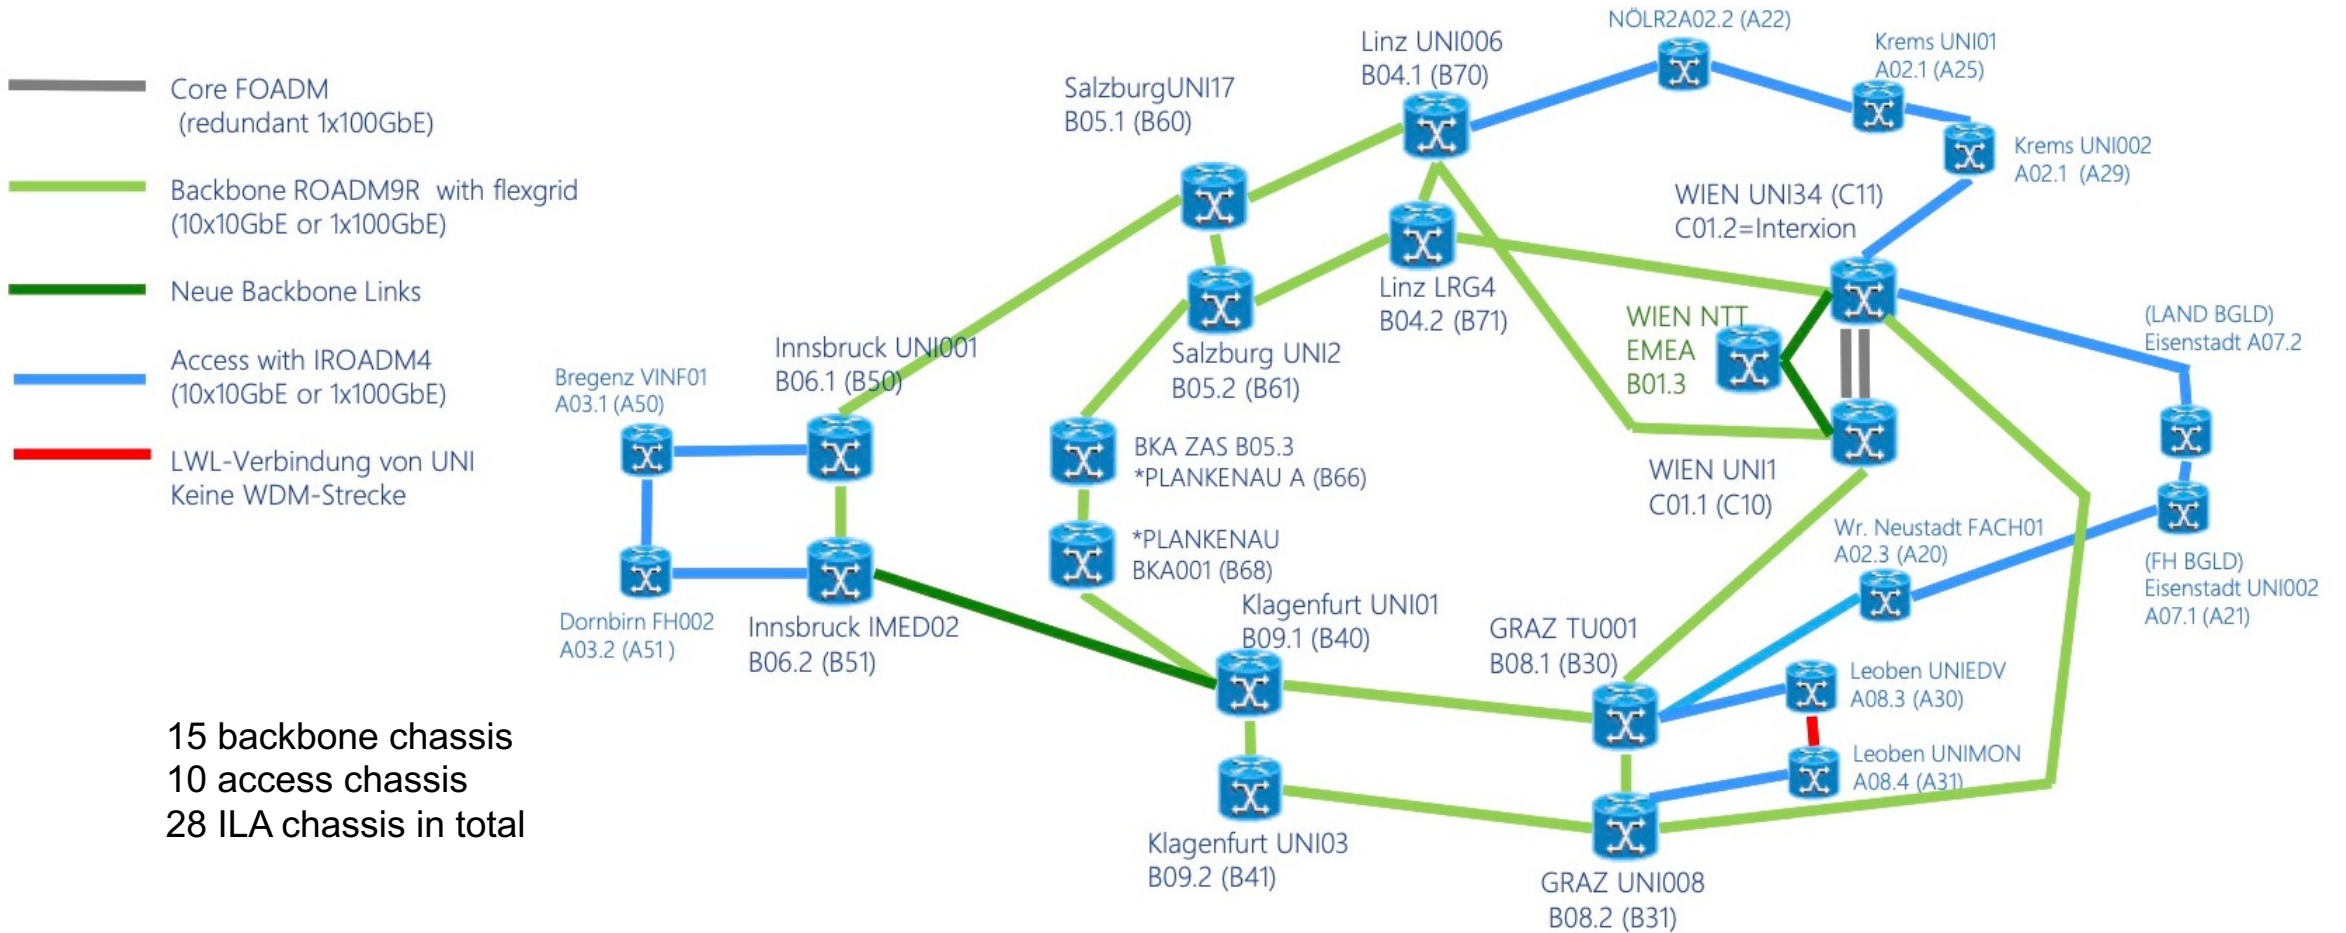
Core FOADM
(redundant 1x100GbE)

Backbone ROADM9R with flexgrid
(10x10GbE or 1x100GbE)

Neue Backbone Links

Access with IROADM4
(10x10GbE or 1x100GbE)

LWL-Verbindung von UNI
Keine WDM-Strecke

15 backbone chassis
10 access chassis
28 ILA chassis in total

Bregenz VINF01
A03.1 (A50)

Dornbirn FH002
A03.2 (A51)

Innsbruck UNI001
B06.1 (B50)

Innsbruck IMED02
B06.2 (B51)

SalzburgUNI17
B05.1 (B60)

Salzburg UNI2
B05.2 (B61)

BKA ZAS B05.3
*PLANKENAU A (B66)

*PLANKENAU
BKA001 (B68)

Linz UNI006
B04.1 (B70)

Linz LRG4
B04.2 (B71)

NÖLR2A02.2 (A22)

Krems UNI01
A02.1 (A25)

Krems UNI002
A02.1 (A29)

WIEN UNI34 (C11)
C01.2=Interxion

WIEN NTT
EMEA
B01.3

WIEN UNI1
C01.1 (C10)

(LAND BGLD)
Eisenstadt A07.2

(FH BGLD)
Eisenstadt UNI002
A07.1 (A21)

Wr. Neustadt FACH01
A02.3 (A20)

Klagenfurt UNI01
B09.1 (B40)

Klagenfurt UNI03
B09.2 (B41)

GRAZ TU001
B08.1 (B30)

GRAZ UNI008
B08.2 (B31)

Leoben UNIEDV
A08.3 (A30)

Leoben UNIMON
A08.4 (A31)